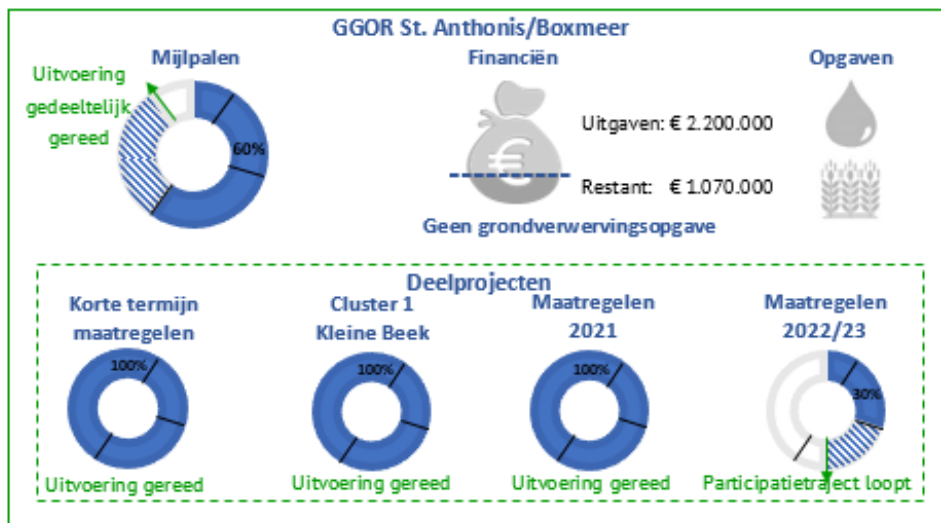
GGOR St. Anthonis/Boxmeer

Mijlpalen

Uitvoering gedeeltelijk gereed

60%

Financiën

€

Uitgaven: € 2.200.000

Restant: € 1.070.000

Geen grondverwervingsopgave

Opgaven

Deelprojecten

Korte termijn maatregelen

100%

Uitvoering gereed

Cluster 1 Kleine Beek

100%

Uitvoering gereed

Maatregelen 2021

100%

Uitvoering gereed

Maatregelen 2022/23

30%

Participatietraject loopt